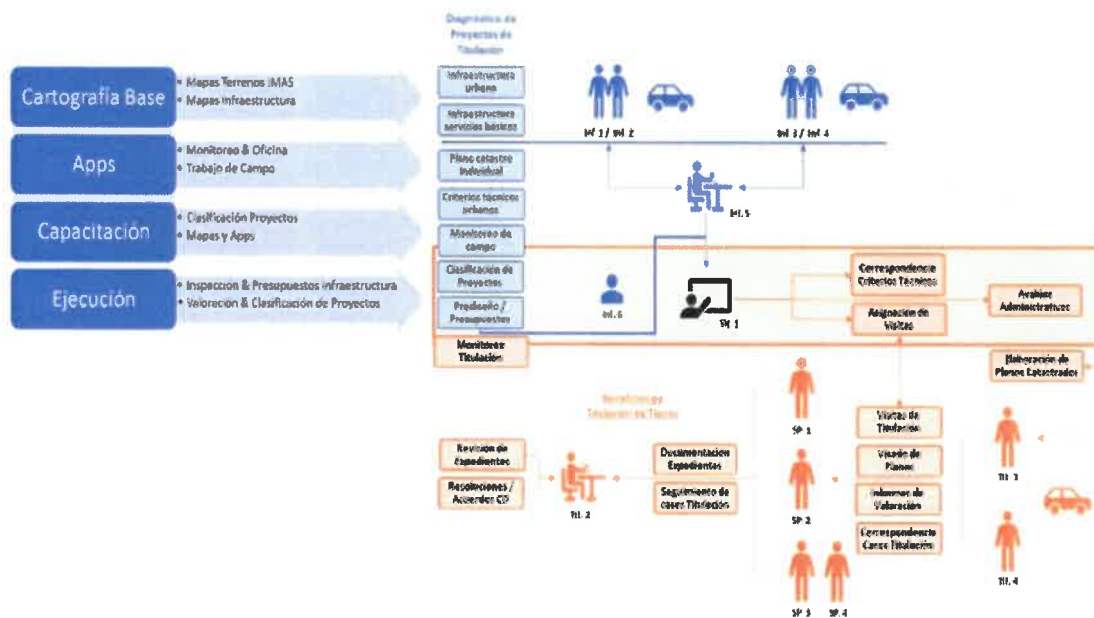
Cartografía Base
• Mapas Terrenos IMAS
• Mapas Infraestructura

Apps
• Monitoreo & Oficina
• Trabajo de Campo

Capacitación
• Clasificación Proyectos
• Mapas y Apps

Ejecución
• Inspección & Presupuestos infraestructura
• Valoración & Clasificación de Proyectos

Diagnóstico de Proyectos de Titulación

Infraestructura urbana

Infraestructura servicios básicos

Plano catastro individual

Criterios técnicos urbanos

Monitoreo de campo

Clasificación de Proyectos

Prediseño / Presupuestos

Monitoreo Titulación

Inf 1 / Inf 2

Inf 3 / Inf 4

Inf. 5

Inf. 6

Tit. 1

Correspondencia Criterios Técnicos

Asignación de Visitas

Avalúos Administrativos

Elaboración de Planos Catastrados

Revisión de Expedientes

Resoluciones / Acuerdos CD

Tit. 2

Documentación Expedientes

Seguimiento de casos Titulación

SP 1

SP 2

SP 3

SP 4

Visitas de Titulación

Visación de Planos

Informes de Valoración

Correspondencia Casos Titulación

Tit. 3

Tit. 4